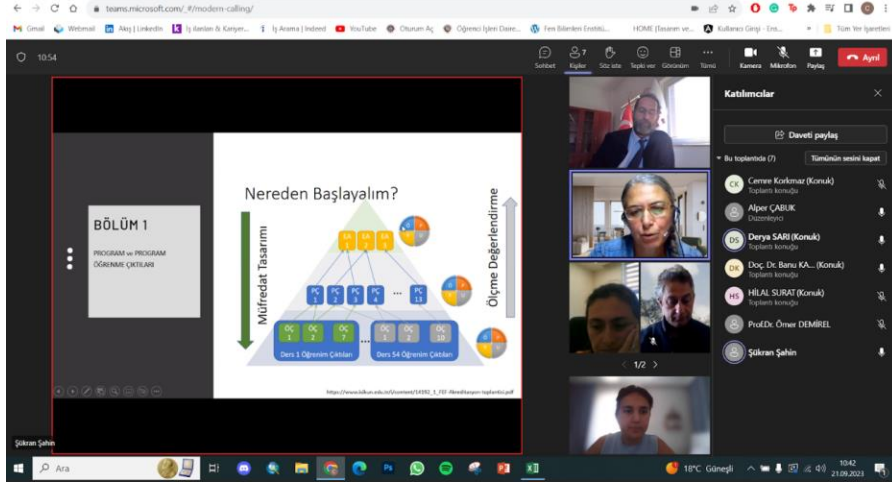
teams.microsoft.com/_#/modern-calling/

Gmail Webmail Akış | LinkedIn İş ilanları & Kariyer... İş Arama | Indeed YouTube Oturum Aç Öğrenci İşleri Daire... Fen Bilimleri Enstitü... HOME (Tasarım ve... Kullanıcı Girişi - Ens... Tüm Yer İşaretleri

10:54

Sohbet Kişiler 7 Söz iste Tepki ver Görünüm Tümü Kamera Mikrofon Paylaş Ayrıl

BÖLÜM 1

PROGRAM ve PROGRAM ÖĞRENME ÇIKTILARI

Nereden Başlayalım?

Müfredat Tasarımı

Ölçme Değerlendirme

EA 1 EA 2 EA 3

PÇ 1 PÇ 2 PÇ 3 PÇ 4 ... PÇ 13

ÖÇ 1 ÖÇ 2 ÖÇ 7 ... ÖÇ 1 ÖÇ 2 ÖÇ 10

Ders 1 Öğrenim Çıktıları ... Ders 54 Öğrenim Çıktıları

https://www.istkun.edu.tr/Content/14992_1_FEF-Akreditasyon-toplantisi.pdf

Şükran Şahin

1/2

Katılımcılar

Daveti paylaş

Bu toplantıda (7) Tümünün sesini kapat

CK Cemre Korkmaz (Konuk) Toplantı konuğu
Alper ÇABUK Düzenleyici
DS Derya SARI (Konuk) Toplantı konuğu
DK Doç. Dr. Banu KA... (Konuk) Toplantı konuğu
HS HİLAL SURAT (Konuk) Toplantı konuğu
Prof.Dr. Ömer DEMİREL
Şükran Şahin

Ara

18°C Güneşli 10:42 21.09.2023